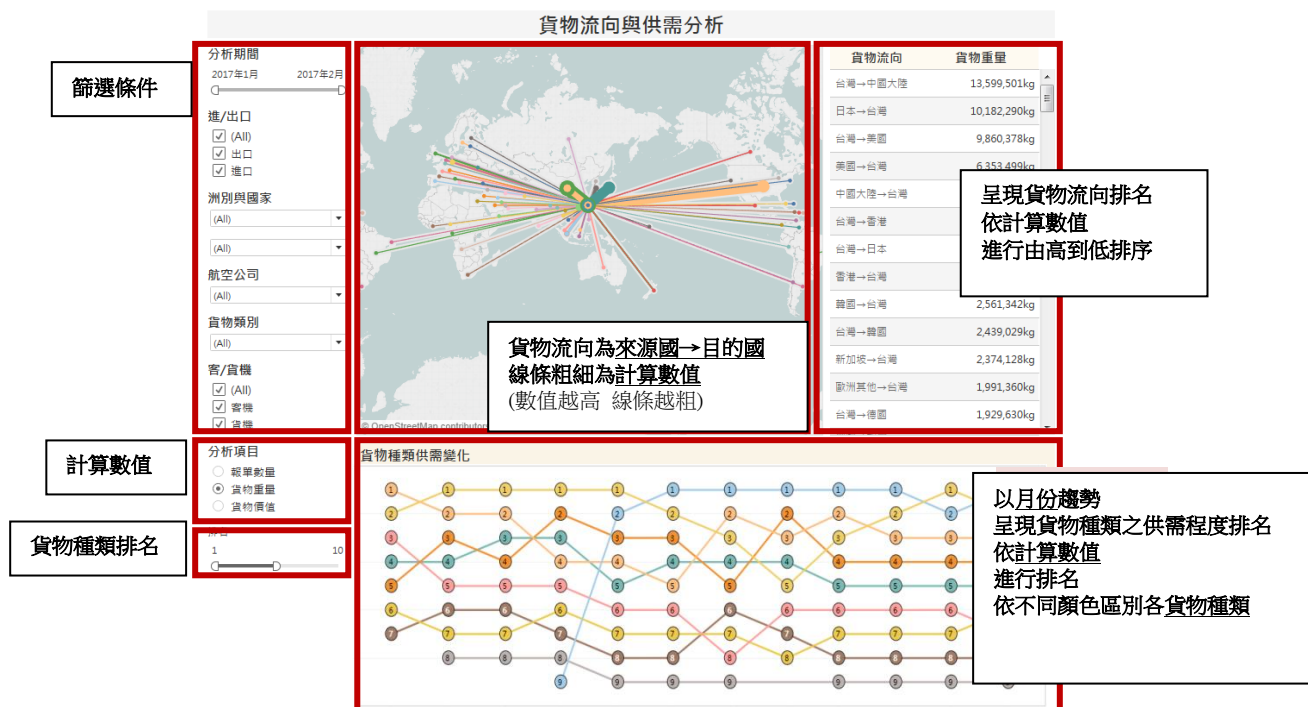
貨物流向與供需分析

篩選條件

分析期間
2017年1月 2017年2月

進/出口
(All)
出口
進口

洲別與國家
(All)
(All)

航空公司
(All)

貨物類別
(All)

客/貨機
(All)
客機
貨機

© OpenStreetMap contributors

貨物流向為來源國→目的國
線條粗細為計算數值
(數值越高 線條越粗)

| 貨物流向 | 貨物重量 |
|---|---|
| 台灣→中國大陸 | 13,599,501kg |
| 日本→台灣 | 10,182,290kg |
| 台灣→美國 | 9,860,378kg |
| 美國→台灣 | 6,353,499kg |
| 中國大陸→台灣 | |
| 台灣→香港 | |
| 台灣→日本 | |
| 香港→台灣 | |
| 韓國→台灣 | 2,561,342kg |
| 台灣→韓國 | 2,439,029kg |
| 新加坡→台灣 | 2,374,128kg |
| 歐洲其他→台灣 | 1,991,360kg |
| 台灣→德國 | 1,929,630kg |

呈現貨物流向排名
依計算數值
進行由高到低排序

計算數值

分析項目
報單數量
貨物重量
貨物價值

貨物種類排名

排名
1 10

貨物種類供需變化

以月份趨勢
呈現貨物種類之供需程度排名
依計算數值
進行排名
依不同顏色區別各貨物種類